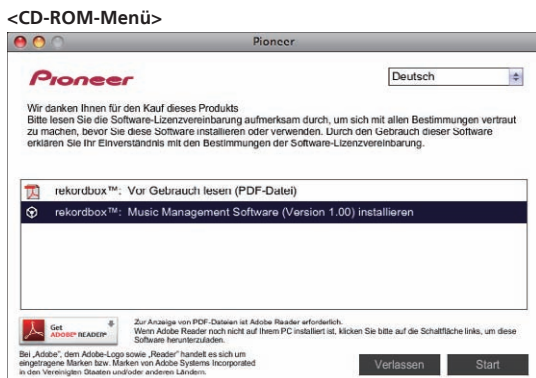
<CD-ROM-Menü>

Pioneer

Pioneer

Deutsch

Wir danken Ihnen für den Kauf dieses Produkts
Bitte lesen Sie die Software-Lizenzvereinbarung aufmerksam durch, um sich mit allen Bestimmungen vertraut zu machen, bevor Sie diese Software installieren oder verwenden. Durch den Gebrauch dieser Software erklären Sie Ihr Einverständnis mit den Bestimmungen der Software-Lizenzvereinbarung.

rekordbox™: Vor Gebrauch lesen (PDF-Datei)

rekordbox™: Music Management Software (Version 1.00) installieren

Get ADOBE® READER®

Zur Anzeige von PDF-Dateien ist Adobe Reader erforderlich.
Wenn Adobe Reader noch nicht auf Ihrem PC installiert ist, klicken Sie bitte auf die Schaltfläche links, um diese Software herunterzuladen.

Bei „Adobe", dem Adobe-Logo sowie „Reader" handelt es sich um eingetragene Marken bzw. Marken von Adobe Systems Incorporated in den Vereinigten Staaten und/oder anderen Ländern.

Verlassen

Start